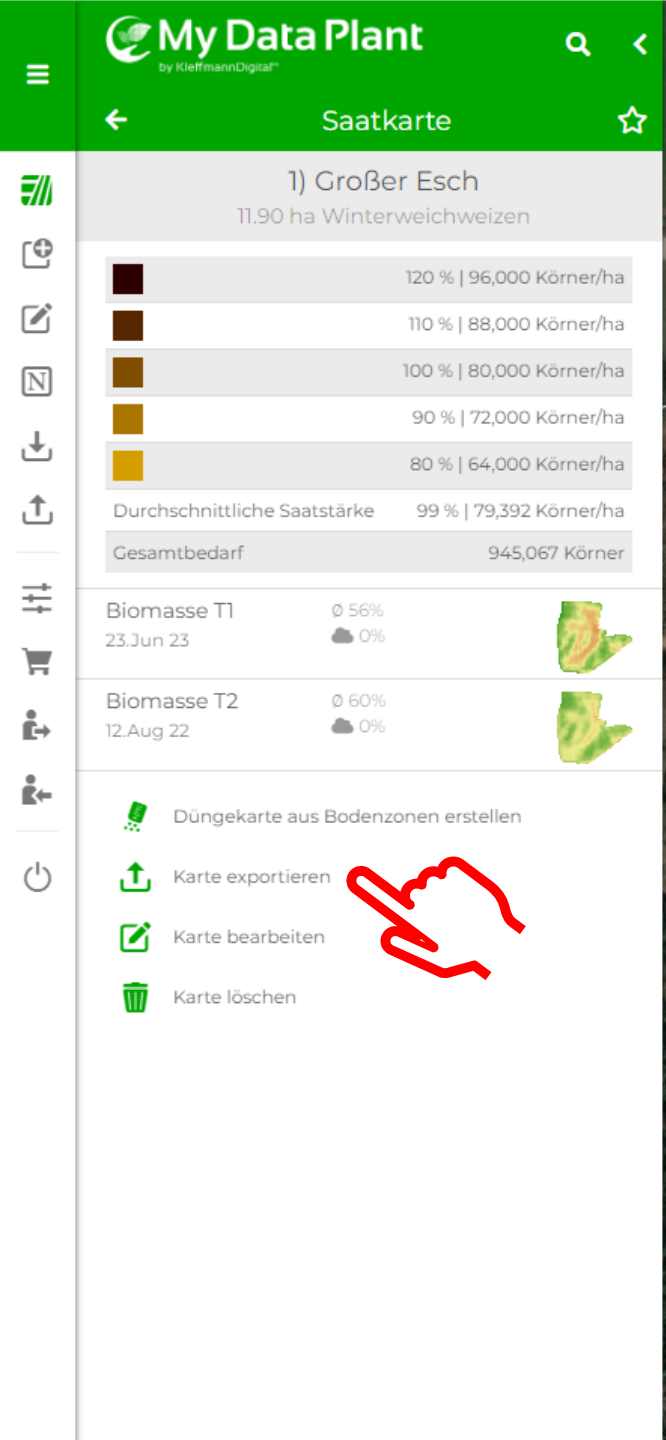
My Data Plant
by KleffmannDigital

Saatkarte

1) Großer Esch
11.90 ha Winterweichweizen

| | |
|---|---|
| | 120 % \| 96,000 Körner/ha |
| | 110 % \| 88,000 Körner/ha |
| | 100 % \| 80,000 Körner/ha |
| | 90 % \| 72,000 Körner/ha |
| | 80 % \| 64,000 Körner/ha |
| Durchschnittliche Saatstärke | 99 % \| 79,392 Körner/ha |
| Gesamtbedarf | 945,067 Körner |

Biomasse T1
23.Jun 23
Ø 56%
0%

Biomasse T2
12.Aug 22
Ø 60%
0%

Düngekarte aus Bodenzonen erstellen
Karte exportieren
Karte bearbeiten
Karte löschen